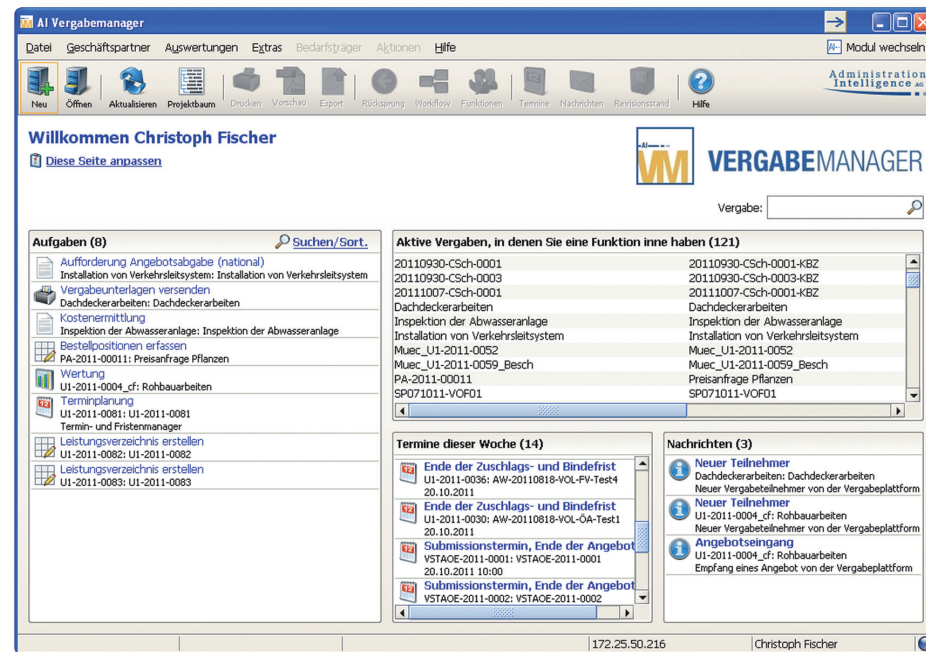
AI Vergabemanager

Datei Geschäftspartner Auswertungen Extras Bedarfsträger Aktionen Hilfe

Modul wechseln

Neu Öffnen Aktualisieren Projektbaum Drucken Vorschau Export Rücksprung Workflow Funktionen Termine Nachrichten Revisionsstand Hilfe

Administration Intelligence AG

Willkommen Christoph Fischer

Diese Seite anpassen

AI VM VERGABEMANAGER

Vergabe:

Aufgaben (8) Suchen/Sort.

Aufforderung Angebotsabgabe (national)
Installation von Verkehrsleitsystem: Installation von Verkehrsleitsystem
Vergabeunterlagen versenden
Dachdeckerarbeiten: Dachdeckerarbeiten
Kostenermittlung
Inspektion der Abwasseranlage: Inspektion der Abwasseranlage
Bestellpositionen erfassen
PA-2011-00011: Preisanfrage Pflanzen
Wertung
U1-2011-0004_cf: Rohbauarbeiten
Terminplanung
U1-2011-0081: U1-2011-0081
Termin- und Fristenmanager
Leistungsverzeichnis erstellen
U1-2011-0082: U1-2011-0082
Leistungsverzeichnis erstellen
U1-2011-0083: U1-2011-0083

Aktive Vergaben, in denen Sie eine Funktion inne haben (121)

| | |
|---|---|
| 20110930-CSch-0001 | 20110930-CSch-0001-KBZ |
| 20110930-CSch-0003 | 20110930-CSch-0003-KBZ |
| 20111007-CSch-0001 | 20111007-CSch-0001-KBZ |
| Dachdeckerarbeiten | Dachdeckerarbeiten |
| Inspektion der Abwasseranlage | Inspektion der Abwasseranlage |
| Installation von Verkehrsleitsystem | Installation von Verkehrsleitsystem |
| Muec_U1-2011-0052 | Muec_U1-2011-0052 |
| Muec_U1-2011-0059_Besch | Muec_U1-2011-0059_Besch |
| PA-2011-00011 | Preisanfrage Pflanzen |
| SP071011-VOF01 | SP071011-VOF01 |

Termine dieser Woche (14)

Ende der Zuschlags- und Bindefrist
U1-2011-0036: AW-20110818-VOL-FV-Test4
20.10.2011
Ende der Zuschlags- und Bindefrist
U1-2011-0030: AW-20110818-VOL-ÖA-Test1
20.10.2011
Submissionstermin, Ende der Angebot
VSTAOE-2011-0001: VSTAOE-2011-0001
20.10.2011 10:00
Submissionstermin, Ende der Angebot
VSTAOE-2011-0002: VSTAOE-2011-0002

Nachrichten (3)

Neuer Teilnehmer
Dachdeckerarbeiten: Dachdeckerarbeiten
Neuer Vergabeteilnehmer von der Vergabeplattform
Neuer Teilnehmer
U1-2011-0004_cf: Rohbauarbeiten
Neuer Vergabeteilnehmer von der Vergabeplattform
Angebotseingang
U1-2011-0004_cf: Rohbauarbeiten
Empfang eines Angebot von der Vergabeplattform

172.25.50.216 Christoph Fischer